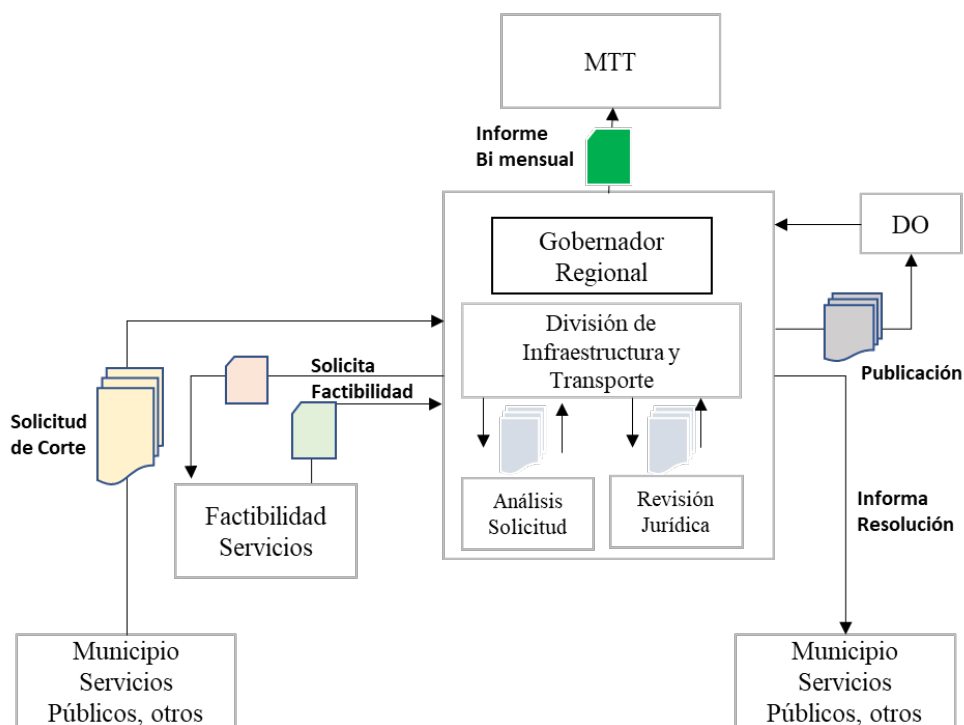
MTT

Informe
Bi mensual

Gobernador
Regional

DO

División de
Infraestructura y
Transporte

Publicación

Solicita
Factibilidad

Solicitud
de Corte

Análisis
Solicitud

Revisión
Jurídica

Informa
Resolución

Factibilidad
Servicios

Municipio
Servicios
Públicos, otros

Municipio
Servicios
Públicos, otros